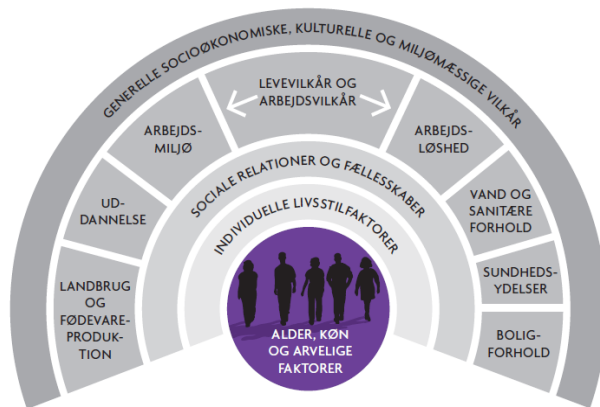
GENERELLE SOCIOØKONOMISKE, KULTURELLE OG MILJØMÆSSIGE VILKÅR

LEVEVILKÅR OG ARBEJDSVILKÅR

ARBEJDS-MILJØ

ARBEJDS-LØSHED

UD-DANNELSE

VAND OG SANITÆRE FORHOLD

LANDBRUG OG FØDEVARE-PRODUK-TION

SUNDHEDS-YDELSER

BOLIG-FORHOLD

SOCIALE RELATIONER OG FÆLLESSKABER

INDIVIDUELLE LIVSSTILFAKTORER

ALDER, KØN OG ARVELIGE FAKTORER